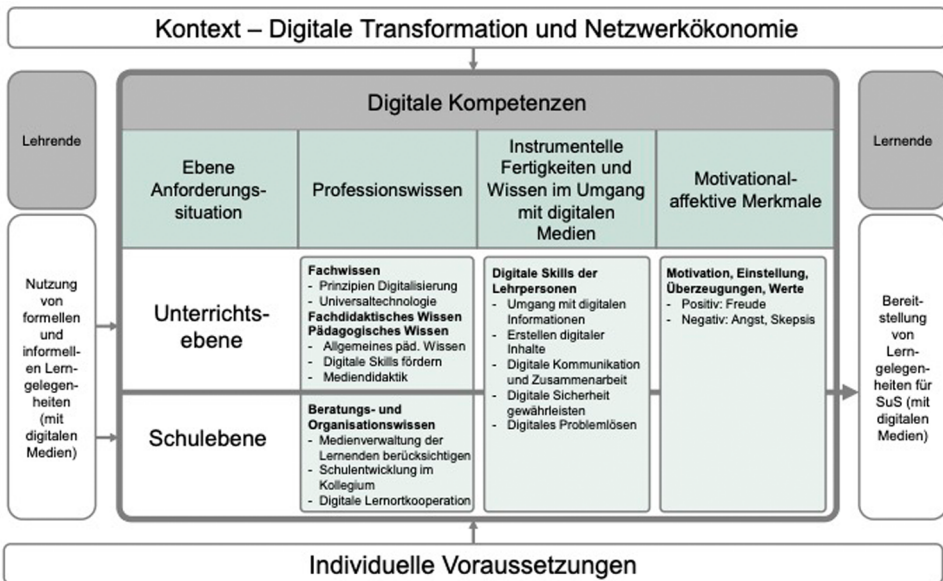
Kontext – Digitale Transformation und Netzwerkökonomie

Lehrende

Nutzung von formellen und informellen Lerngelegenheiten (mit digitalen Medien)

Digitale Kompetenzen

| Ebene Anforderungssituation | Professionswissen | Instrumentelle Fertigkeiten und Wissen im Umgang mit digitalen Medien | Motivational-affektive Merkmale |
|---|---|---|---|
| Unterrichtsebene | **Fachwissen** - Prinzipien Digitalisierung - Universaltechnologie **Fachdidaktisches Wissen Pädagogisches Wissen** - Allgemeines päd. Wissen - Digitale Skills fördern - Mediendidaktik | **Digitale Skills der Lehrpersonen** - Umgang mit digitalen Informationen - Erstellen digitaler Inhalte - Digitale Kommunikation und Zusammenarbeit - Digitale Sicherheit gewährleisten - Digitales Problemlösen | **Motivation, Einstellung, Überzeugungen, Werte** - Positiv: Freude - Negativ: Angst, Skepsis |
| Schulebene | **Beratungs- und Organisationswissen** - Medienverwaltung der Lernenden berücksichtigen - Schulentwicklung im Kollegium - Digitale Lernortkooperation | | |

Lernende

Bereitstellung von Lerngelegenheiten für SuS (mit digitalen Medien)

Individuelle Voraussetzungen